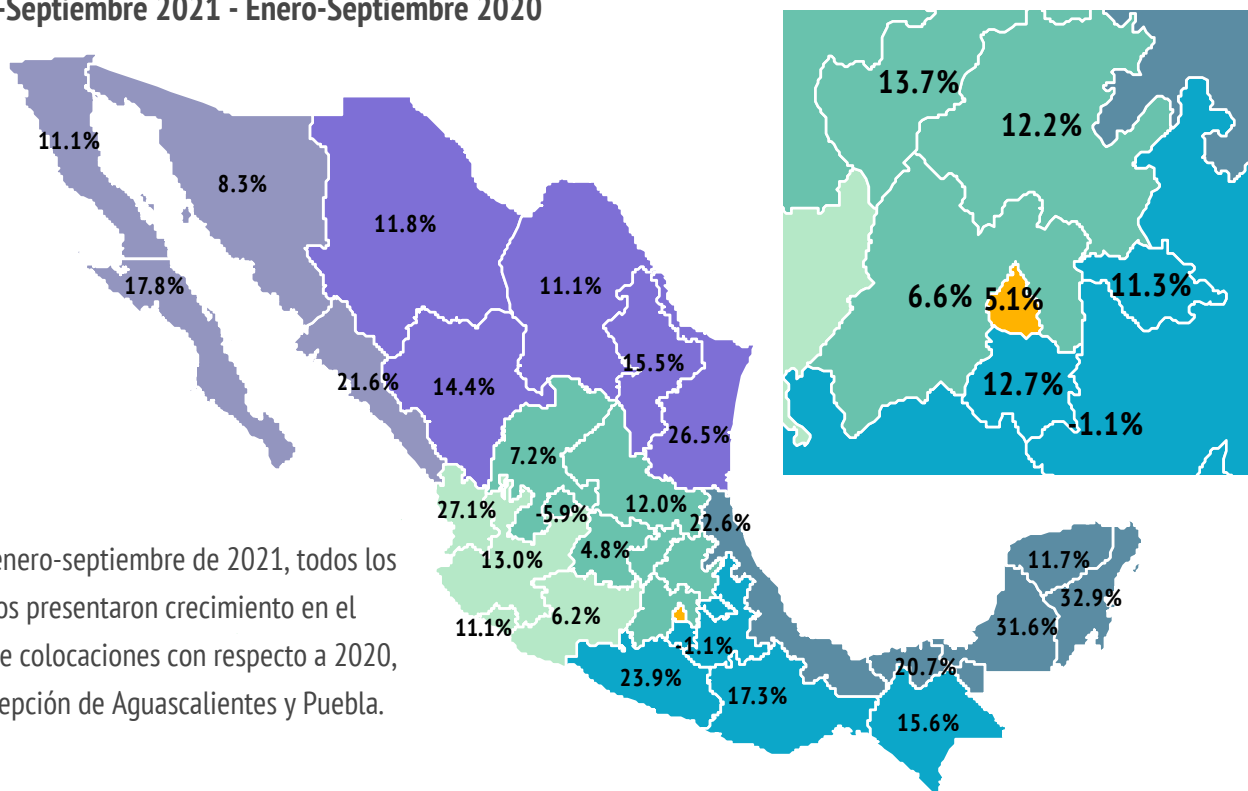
-Septiembre 2021 - Enero-Septiembre 2020

11.1%
8.3%
17.8%
11.8%
11.1%
21.6%
14.4%
15.5%
26.5%
7.2%
27.1%
-5.9%
12.0%
22.6%
13.0%
4.8%
6.2%
11.1%
-1.1%
23.9%
17.3%
15.6%
20.7%
31.6%
11.7%
32.9%

13.7%
12.2%
6.6%
5.1%
11.3%
12.7%
-1.1%

enero-septiembre de 2021, todos los os presentaron crecimiento en el e colocaciones con respecto a 2020, epción de Aguascalientes y Puebla.